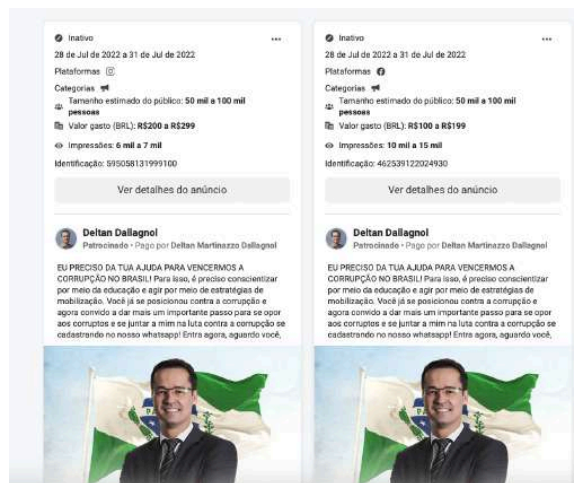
Inativo
...
28 de Jul de 2022 a 31 de Jul de 2022
Plataformas
Categorias
Tamanho estimado do público: **50 mil a 100 mil pessoas**
Valor gasto (BRL): **R$200 a R$299**
Impressões: **6 mil a 7 mil**
Identificação: 595058131999100
Ver detalhes do anúncio

**Deltan Dallagnol**
Patrocinado · Pago por **Deltan Martinazzo Dallagnol**

EU PRECISO DA TUA AJUDA PARA VENCERMOS A CORRUPÇÃO NO BRASIL! Para isso, é preciso conscientizar por meio da educação e agir por meio de estratégias de mobilização. Você já se posicionou contra a corrupção e agora convido a dar mais um importante passo para se opor aos corruptos e se juntar a mim na luta contra a corrupção se cadastrando no nosso whatsapp! Entra agora, aguardo você,

Inativo
...
28 de Jul de 2022 a 31 de Jul de 2022
Plataformas
Categorias
Tamanho estimado do público: **50 mil a 100 mil pessoas**
Valor gasto (BRL): **R$100 a R$199**
Impressões: **10 mil a 15 mil**
Identificação: 462539122024930
Ver detalhes do anúncio

**Deltan Dallagnol**
Patrocinado · Pago por **Deltan Martinazzo Dallagnol**

EU PRECISO DA TUA AJUDA PARA VENCERMOS A CORRUPÇÃO NO BRASIL! Para isso, é preciso conscientizar por meio da educação e agir por meio de estratégias de mobilização. Você já se posicionou contra a corrupção e agora convido a dar mais um importante passo para se opor aos corruptos e se juntar a mim na luta contra a corrupção se cadastrando no nosso whatsapp! Entra agora, aguardo você,